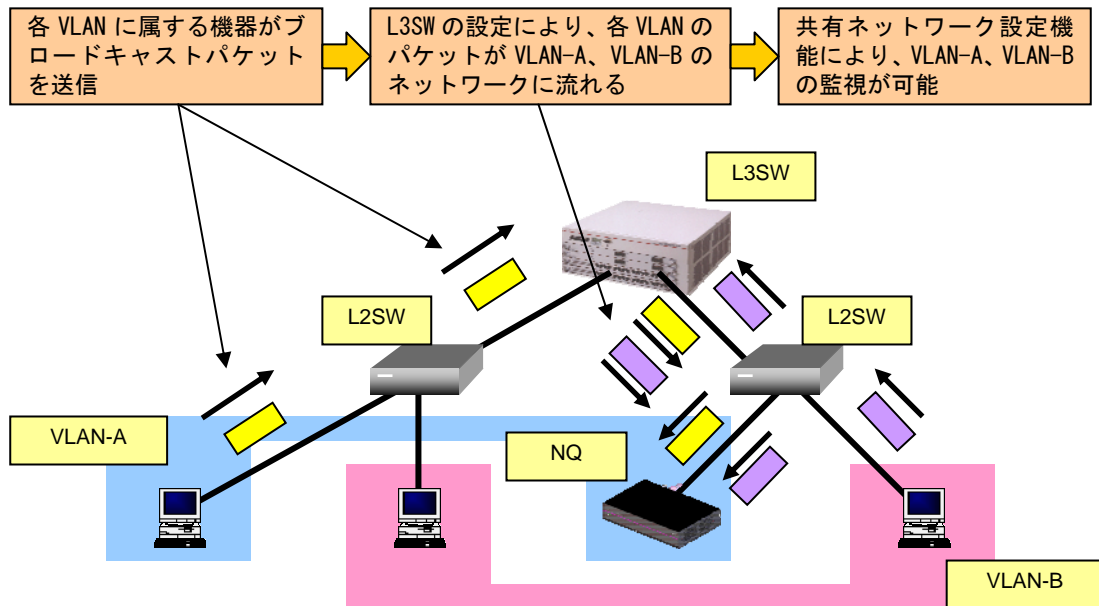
各 VLAN に属する機器がブロードキャストパケットを送信

L3SW の設定により、各 VLAN のパケットが VLAN-A、VLAN-B のネットワークに流れる

共有ネットワーク設定機能により、VLAN-A、VLAN-B の監視が可能

L3SW

L2SW

L2SW

VLAN-A

NQ

VLAN-B